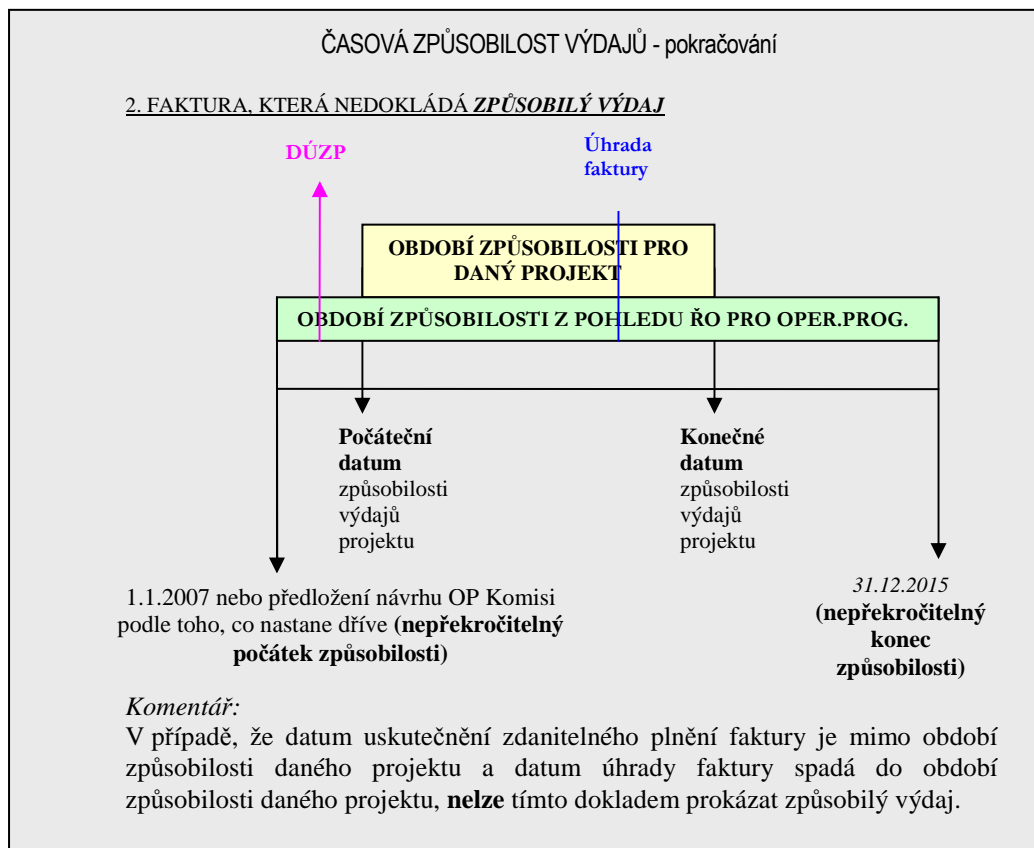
ČASOVÁ ZPŮSOBILOST VÝDAJŮ - pokračování

2. FAKTURA, KTERÁ NEDOKLÁDÁ *ZPŮSOBILÝ VÝDAJ*

DÚZP

Úhrada faktury

OBDOBÍ ZPŮSOBILOSTI PRO DANÝ PROJEKT

OBDOBÍ ZPŮSOBILOSTI Z POHLEDU ŘO PRO OPER.PROG.

**Počáteční datum** způsobilosti výdajů projektu

**Konečné datum** způsobilosti výdajů projektu

1.1.2007 nebo předložení návrhu OP Komisi podle toho, co nastane dříve **(nepřekročitelný počátek způsobilosti)**

*31.12.2015* **(nepřekročitelný konec způsobilosti)**

*Komentář:*
V případě, že datum uskutečnění zdanitelného plnění faktury je mimo období způsobilosti daného projektu a datum úhrady faktury spadá do období způsobilosti daného projektu, **nelze** tímto dokladem prokázat způsobilý výdaj.